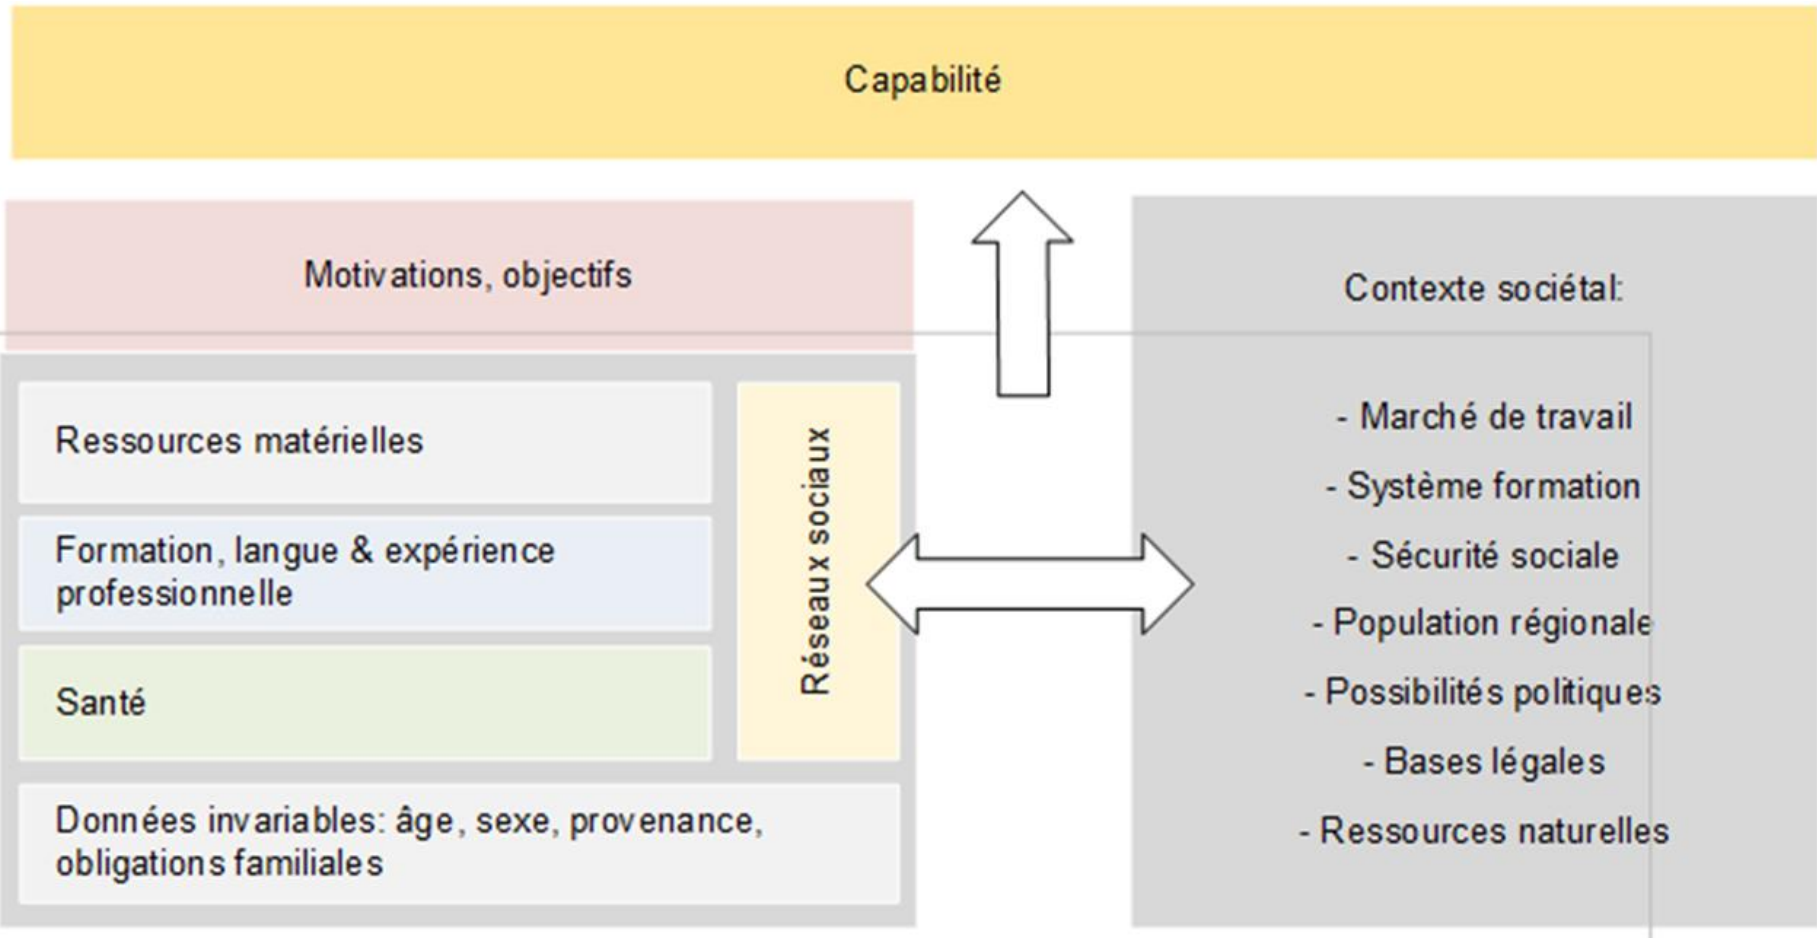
Capabilité

Motivations, objectifs

Ressources matérielles

Formation, langue & expérience professionnelle

Santé

Réseaux sociaux

Données invariables: âge, sexe, provenance, obligations familiales

Contexte sociétal:

- Marché de travail
- Système formation
- Sécurité sociale
- Population régionale
- Possibilités politiques
- Bases légales
- Ressources naturelles